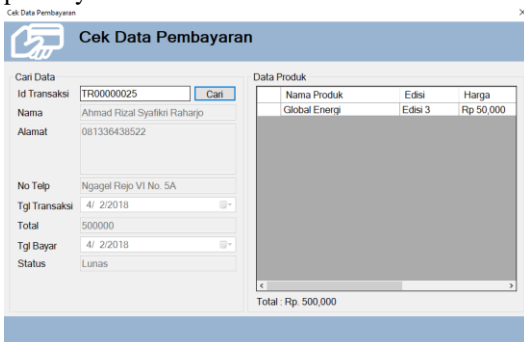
Cek Data Pembayaran
×
Cek Data Pembayaran

Cari Data
Id Transaksi TR00000025 Cari
Nama Ahmad Rizal Syafikri Raharjo
Alamat 081336438522
No Telp Ngagel Rejo VI No. 5A
Tgl Transaksi 4/ 2/2018
Total 500000
Tgl Bayar 4/ 2/2018
Status Lunas

Data Produk

| Nama Produk | Edisi | Harga |
|---|---|---|
| Global Energi | Edisi 3 | Rp 50,000 |

Total : Rp. 500,000